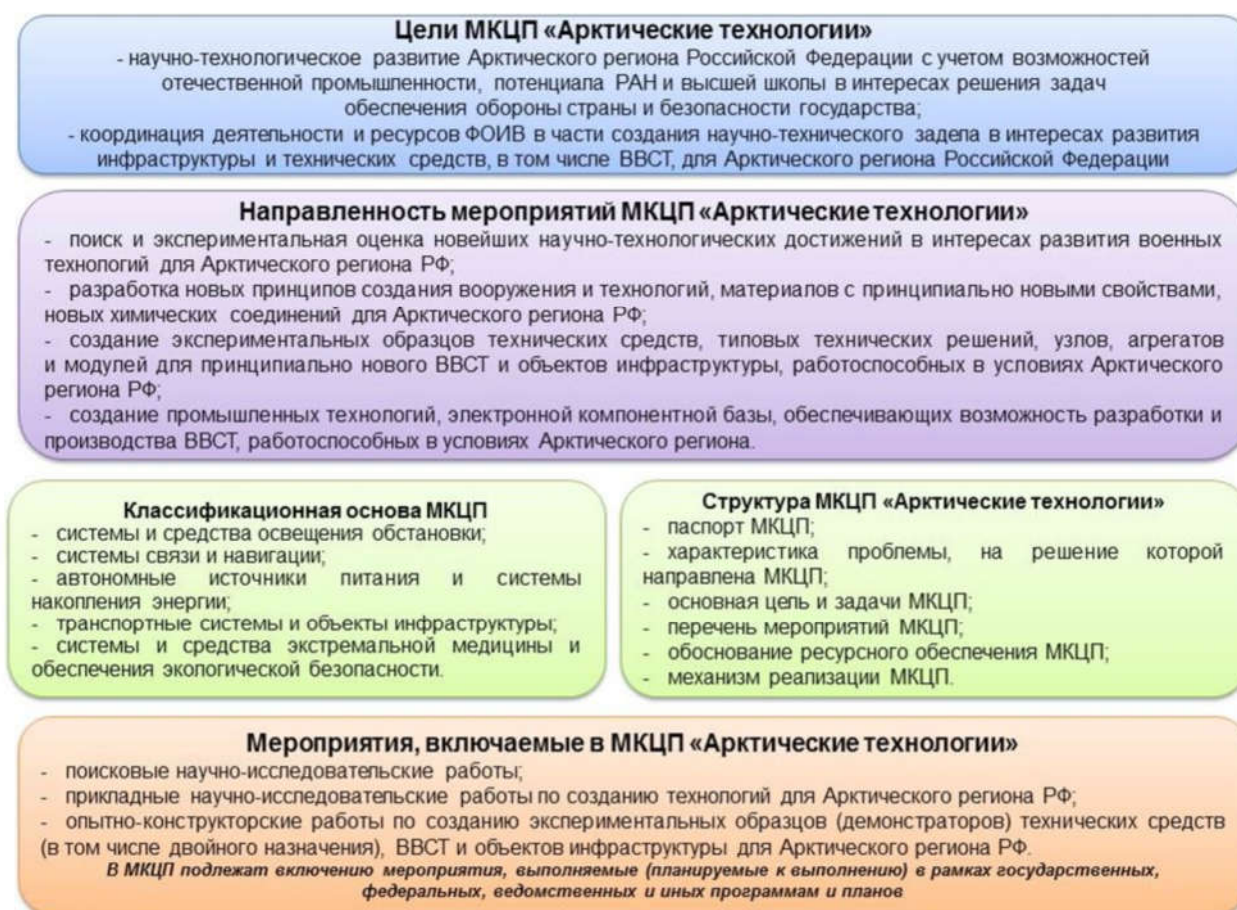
Цели МКЦП «Арктические технологии»

- научно-технологическое развитие Арктического региона Российской Федерации с учетом возможностей отечественной промышленности, потенциала РАН и высшей школы в интересах решения задач обеспечения обороны страны и безопасности государства;
- координация деятельности и ресурсов ФОИВ в части создания научно-технического задела в интересах развития инфраструктуры и технических средств, в том числе ВВСТ, для Арктического региона Российской Федерации

Направленность мероприятий МКЦП «Арктические технологии»

- поиск и экспериментальная оценка новейших научно-технологических достижений в интересах развития военных технологий для Арктического региона РФ;
- разработка новых принципов создания вооружения и технологий, материалов с принципиально новыми свойствами, новых химических соединений для Арктического региона РФ;
- создание экспериментальных образцов технических средств, типовых технических решений, узлов, агрегатов и модулей для принципиально нового ВВСТ и объектов инфраструктуры, работоспособных в условиях Арктического региона РФ;
- создание промышленных технологий, электронной компонентной базы, обеспечивающих возможность разработки и производства ВВСТ, работоспособных в условиях Арктического региона.

Классификационная основа МКЦП

- системы и средства освещения обстановки;
- системы связи и навигации;
- автономные источники питания и системы накопления энергии;
- транспортные системы и объекты инфраструктуры;
- системы и средства экстремальной медицины и обеспечения экологической безопасности.

Структура МКЦП «Арктические технологии»

- паспорт МКЦП;
- характеристика проблемы, на решение которой направлена МКЦП;
- основная цель и задачи МКЦП;
- перечень мероприятий МКЦП;
- обоснование ресурсного обеспечения МКЦП;
- механизм реализации МКЦП.

Мероприятия, включаемые в МКЦП «Арктические технологии»

- поисковые научно-исследовательские работы;
- прикладные научно-исследовательские работы по созданию технологий для Арктического региона РФ;
- опытно-конструкторские работы по созданию экспериментальных образцов (демонстраторов) технических средств (в том числе двойного назначения), ВВСТ и объектов инфраструктуры для Арктического региона РФ.

В МКЦП подлежат включению мероприятия, выполняемые (планируемые к выполнению) в рамках государственных, федеральных, ведомственных и иных программам и планов